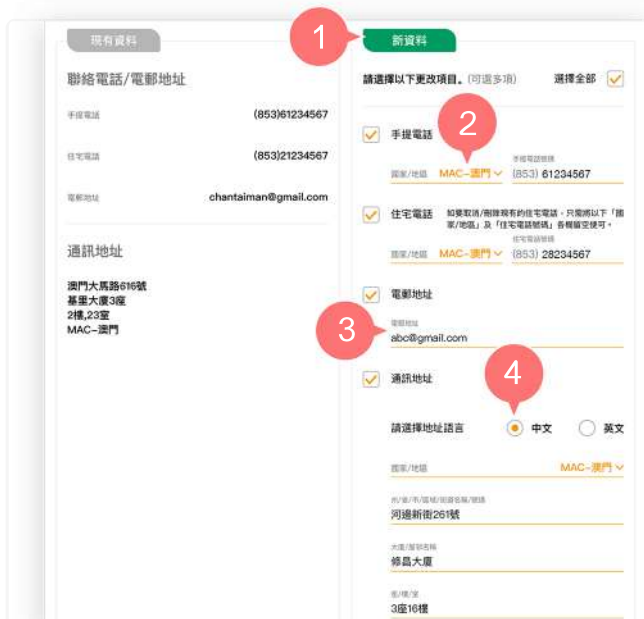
現有資料

1

新資料

聯絡電話/電郵地址

手提電話 (853)61234567

住宅電話 (853)21234567

電郵地址 chantaiman@gmail.com

通訊地址

澳門大馬路616號
基里大廈3座
2樓,23室
MAC-澳門

請選擇以下更改項目。(可選多項) 選擇全部

2

手提電話

國家/地區 MAC-澳門 手提電話號碼 (853) 61234567

住宅電話 如要取消/刪除現有的住宅電話，只需將以下「國家/地區」及「住宅電話號碼」各欄留空便可。

國家/地區 MAC-澳門 住宅電話號碼 (853) 28234567

電郵地址

3

電郵地址
abc@gmail.com

4

通訊地址

請選擇地址語言 中文 英文

國家/地區 MAC-澳門

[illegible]
河邊新街261號

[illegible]
修昌大廈

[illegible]
3座16樓